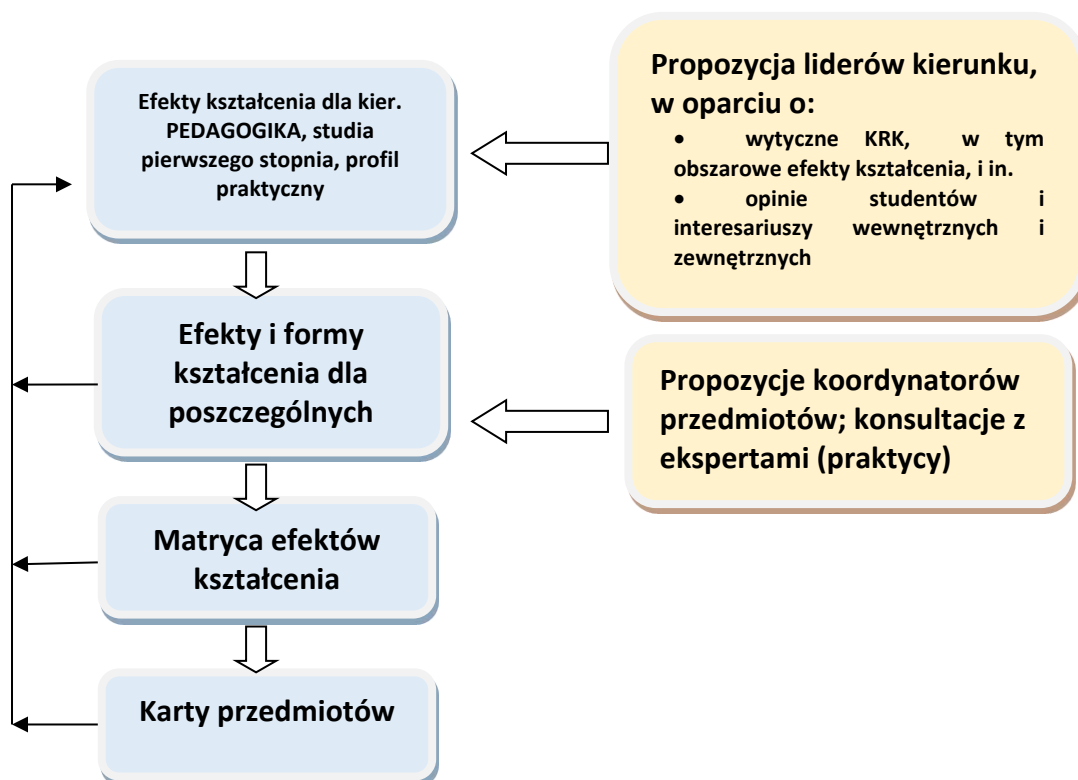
Efekty kształcenia dla kier. PEDAGOGIKA, studia pierwszego stopnia, profil praktyczny

Efekty i formy kształcenia dla poszczególnych

Matryca efektów kształcenia

Karty przedmiotów

Propozycja liderów kierunku, w oparciu o:

- wytyczne KRK, w tym obszarowe efekty kształcenia, i in.
- opinie studentów i interesariuszy wewnętrznych i zewnętrznych

Propozycje koordynatorów przedmiotów; konsultacje z ekspertami (praktycy)